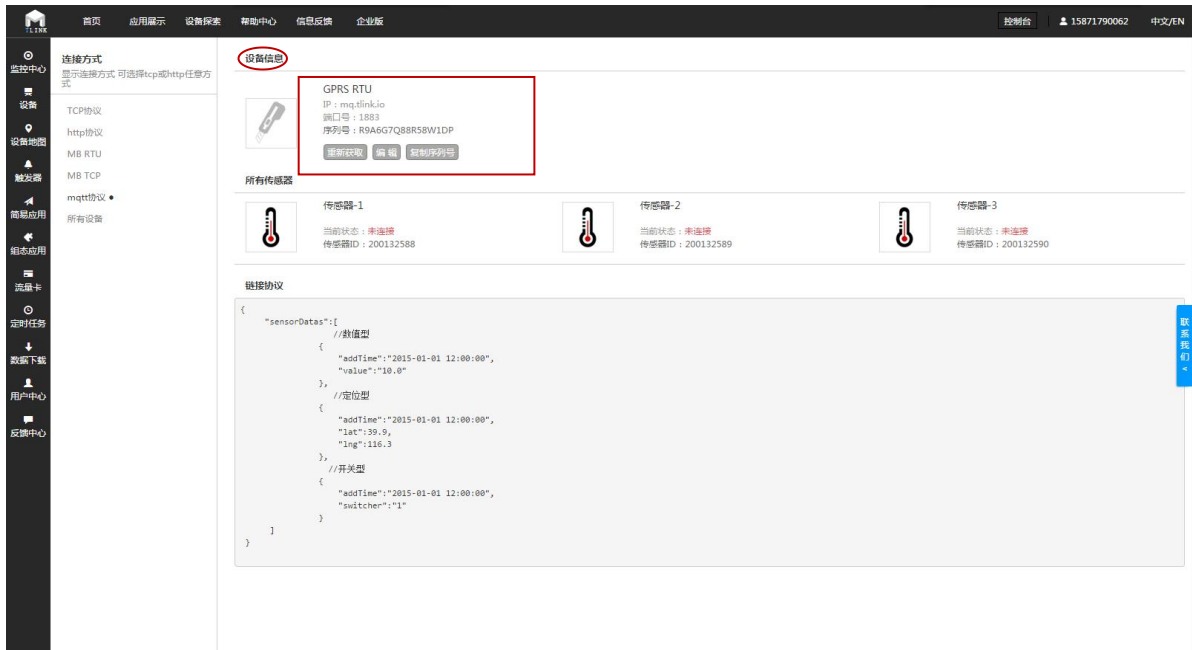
TLINK

首页 应用展示 设备探索 帮助中心 信息反馈 企业版

控制台 15871790062 中文/EN

监控中心
设备
设备地图
触发器
简易应用
组态应用
流量卡
定时任务
数据下载
用户中心
反馈中心

连接方式
显示连接方式 可选择tcp或http任意方式

TCP协议
http协议
MB RTU
MB TCP
mqtt协议 •
所有设备

设备信息

GPRS RTU
IP：mq.tlink.io
端口号：1883
序列号：R9A6G7Q88R58W1DP
重新获取 编 辑 复制序列号

所有传感器

传感器-1
当前状态：未连接
传感器ID：200132588

传感器-2
当前状态：未连接
传感器ID：200132589

传感器-3
当前状态：未连接
传感器ID：200132590

链接协议

{
"sensorDatas":[
//数值型
{
"addTime":"2015-01-01 12:00:00",
"value":"10.0"
},
//定位型
{
"addTime":"2015-01-01 12:00:00",
"lat":39.9,
"lng":116.3
},
//开关型
{
"addTime":"2015-01-01 12:00:00",
"switcher":"1"
}
]
}

联系我们 <